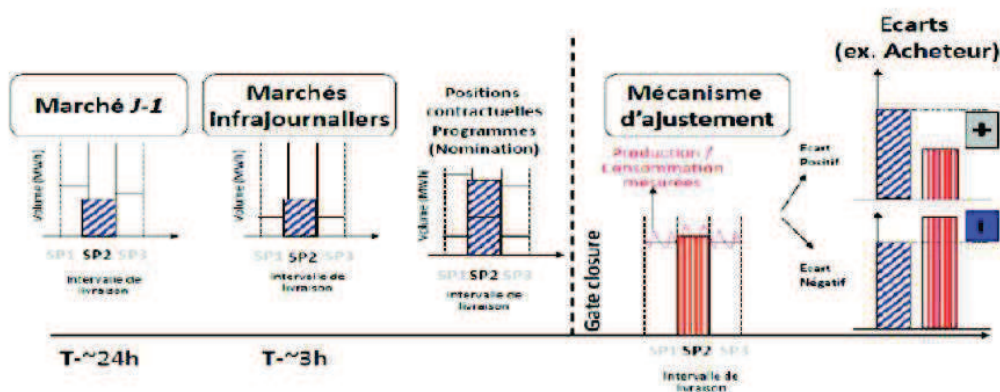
Marché J-1

Volume (MWh)

SP1 SP2 SP3

Intervalle de livraison

T-~24h

Marchés infrajournaliers

Volume (MWh)

SP1 SP2 SP3

Intervalle de livraison

T-~3h

Positions contractuelles Programmes (Nomination)

Volume (MWh)

SP1 SP2 SP3

Intervalle de livraison

Gate closure

Mécanisme d'ajustement

Production / Consommation mesurées

SP1 SP2 SP3

Intervalle de livraison

Ecart Positif

Ecart Négatif

Ecarts (ex. Acheteur)

+

-